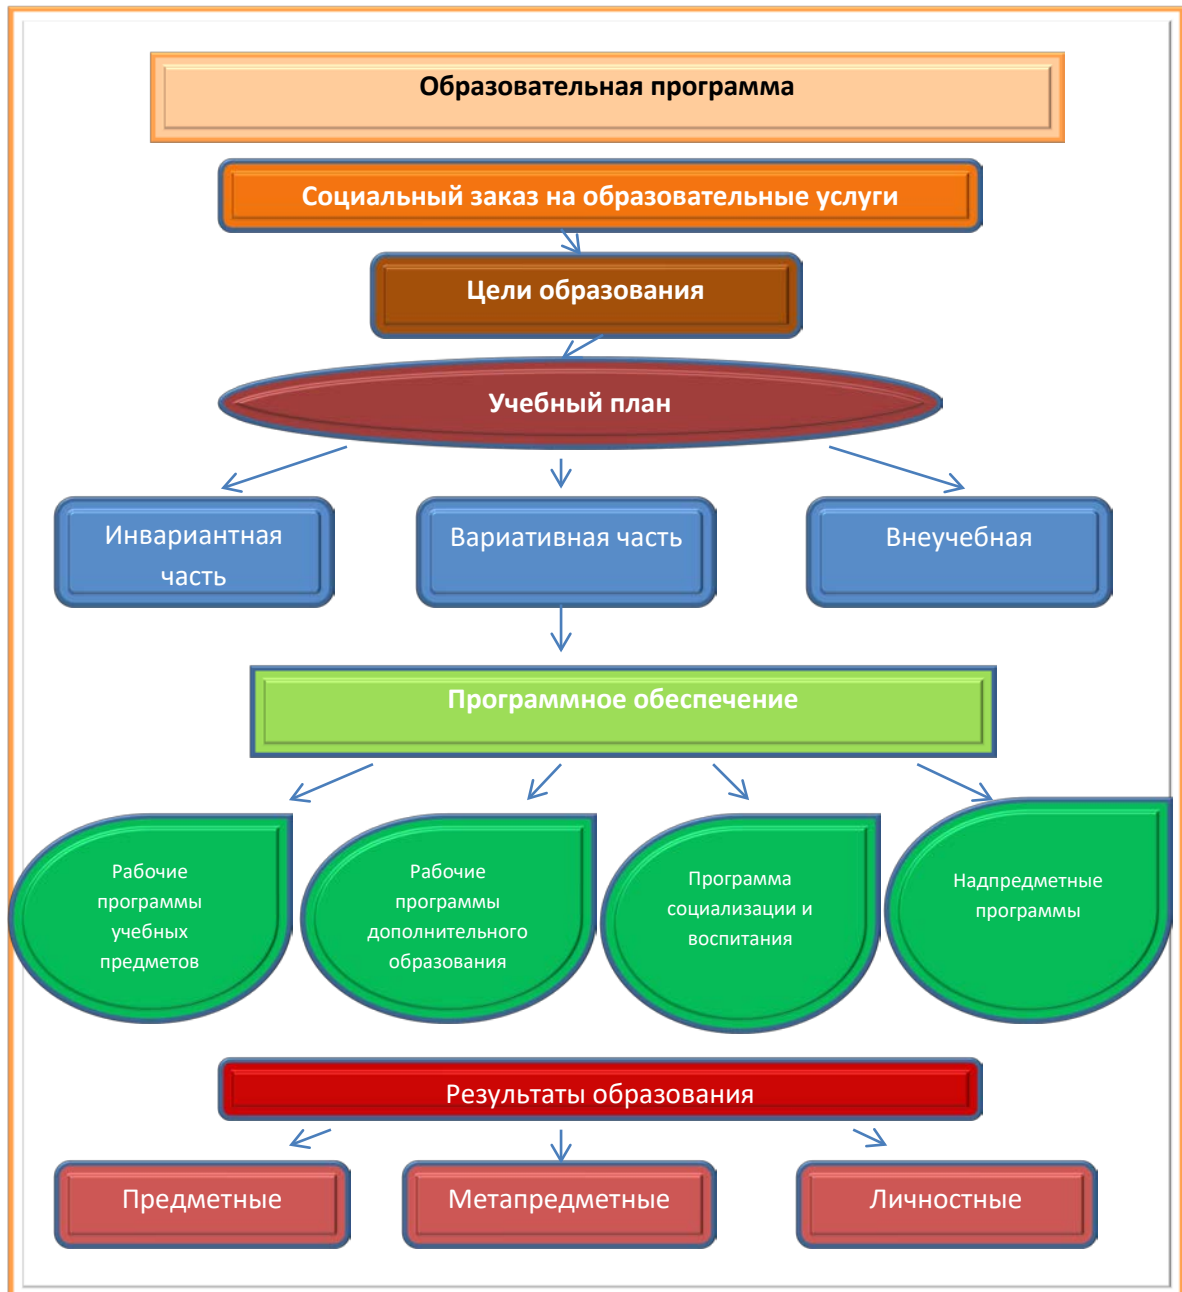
Образовательная программа

Социальный заказ на образовательные услуги

Цели образования

Учебный план

Инвариантная часть

Вариативная часть

Внеучебная

Программное обеспечение

Рабочие программы учебных предметов

Рабочие программы дополнительного образования

Программа социализации и воспитания

Надпредметные программы

Результаты образования

Предметные

Метапредметные

Личностные